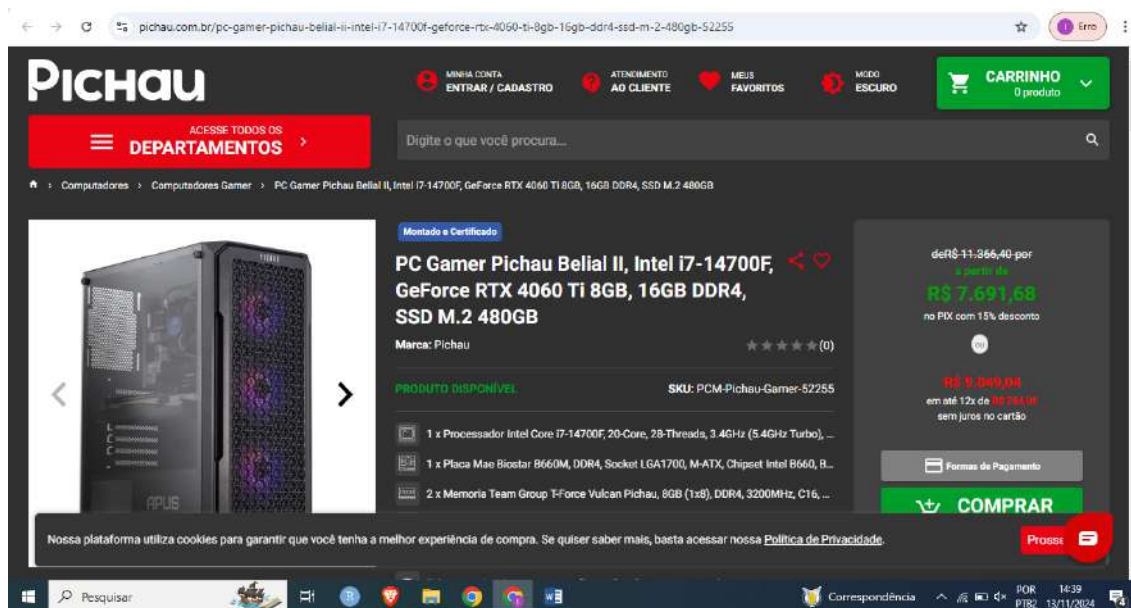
pichau.com.br/pc-gamer-pichau-belial-ii-intel-i7-14700f-geforce-rtx-4060-ti-8gb-16gb-ddr4-ssd-m-2-480gb-52255

Erro

PICHAU

MINHA CONTA
ENTRAR / CADASTRO

ATENDIMENTO
AO CLIENTE

MEUS
FAVORITOS

MODO
ESCURO

CARRINHO
0 produto

ACESSE TODOS OS
DEPARTAMENTOS

Digite o que você procura...

Computadores › Computadores Gamer › PC Gamer Pichau Belial II, Intel I7-14700F, GeForce RTX 4060 Ti 8GB, 16GB DDR4, SSD M.2 480GB

Montado e Certificado

PC Gamer Pichau Belial II, Intel i7-14700F, GeForce RTX 4060 Ti 8GB, 16GB DDR4, SSD M.2 480GB

Marca: Pichau

(0)

PRODUTO DISPONÍVEL

SKU: PCM-Pichau-Gamer-52255

1 x Processador Intel Core i7-14700F, 20-Core, 28-Threads, 3.4GHz (5.4GHz Turbo), ...

1 x Placa Mae Biostar B660M, DDR4, Socket LGA1700, M-ATX, Chipset Intel B660, B...

2 x Memoria Team Group T-Force Vulcan Pichau, 8GB (1x8), DDR4, 3200MHz, C16, ...

de R$ 11.366,40 por
a partir de
R$ 7.691,68
no PIX com 15% desconto

R$ 9.049,04
em até 12x de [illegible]
sem juros no cartão

Formas de Pagamento

COMPRAR

Nossa plataforma utiliza cookies para garantir que você tenha a melhor experiência de compra. Se quiser saber mais, basta acessar nossa Política de Privacidade.

Prosse

Pesquisar

Correspondência

POR
PTB2

14:39
13/11/2024